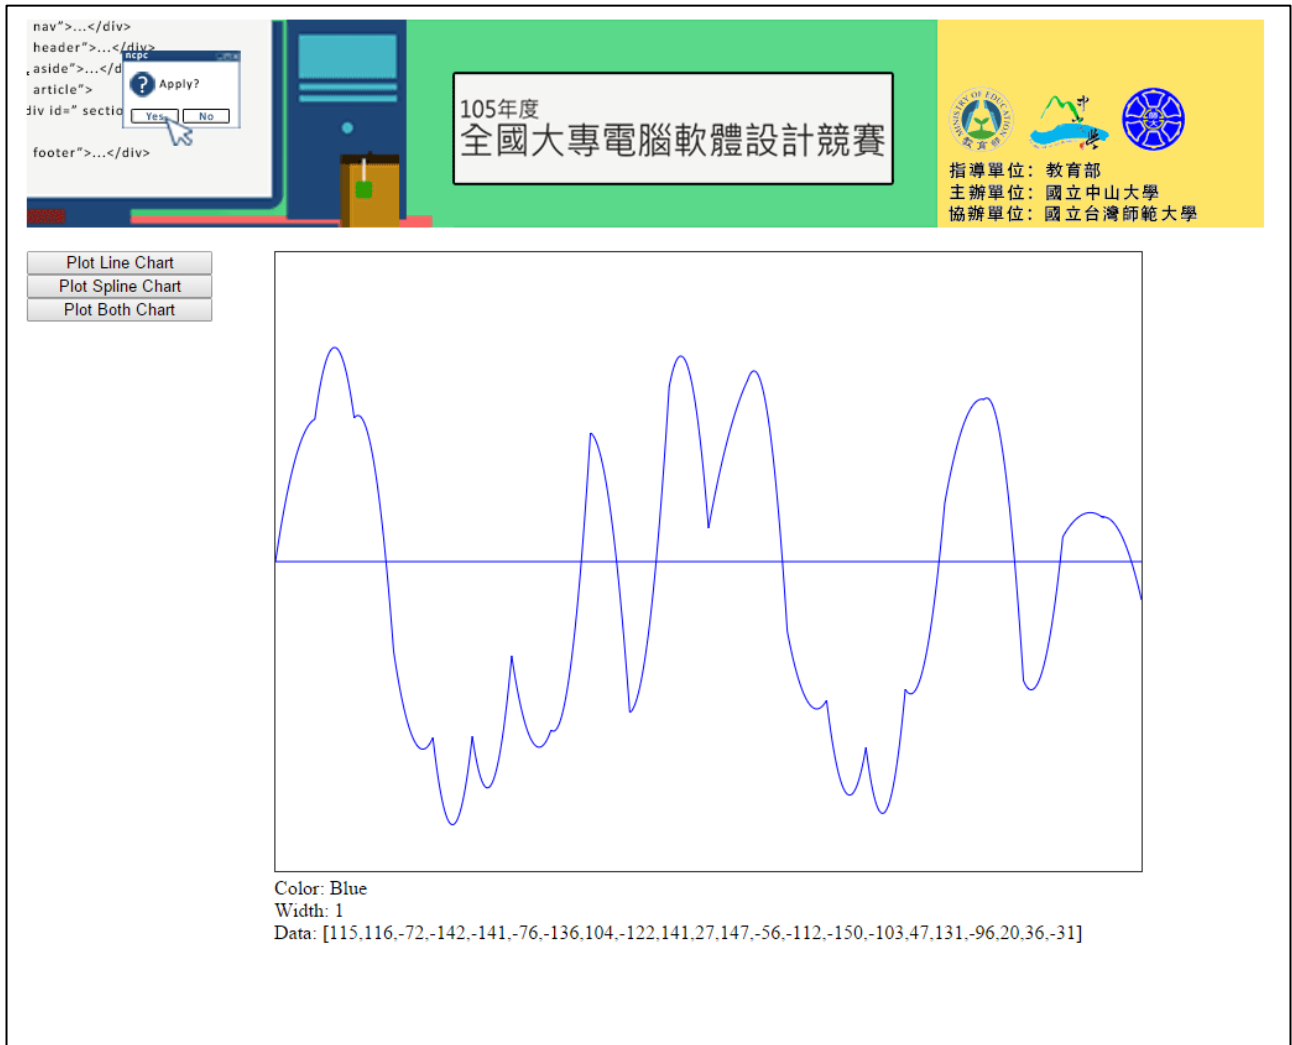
nav">...</div>
header">...</div>
aside">...</d
article">
div id=" sectio
footer">...</div>

ncpc
Apply?
Yes
No

105年度
全國大專電腦軟體設計競賽

指導單位：教育部
主辦單位：國立中山大學
協辦單位：國立台灣師範大學

Plot Line Chart
Plot Spline Chart
Plot Both Chart

Color: Blue
Width: 1
Data: [115,116,-72,-142,-141,-76,-136,104,-122,141,27,147,-56,-112,-150,-103,47,131,-96,20,36,-31]